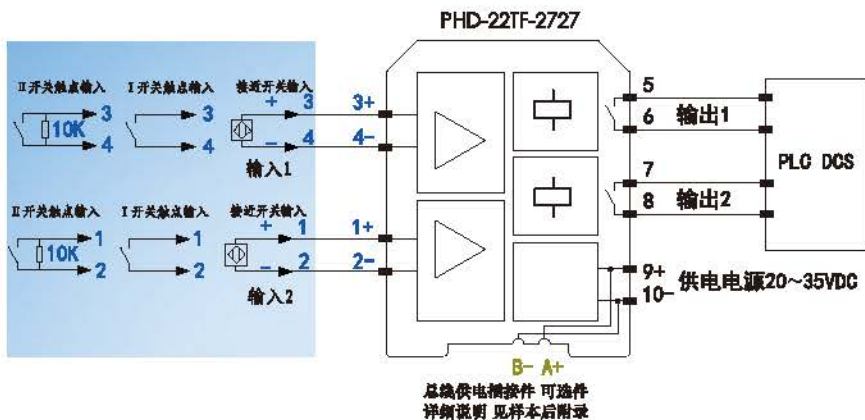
PHD-22TF-2727

Ⅱ开关触点输入
10K
3
4

Ⅰ开关触点输入
3
4

接近开关输入
+ 3
− 4

输入1

3+
4−

Ⅱ开关触点输入
10K
1
2

Ⅰ开关触点输入
1
2

接近开关输入
+ 1
− 2

输入2

1+
2−

5
6 输出1
7
8 输出2

PLC DCS

9+
10−
供电电源20~35VDC

B− A+
总线供电插接件 可选件
详细说明 见样本后附录